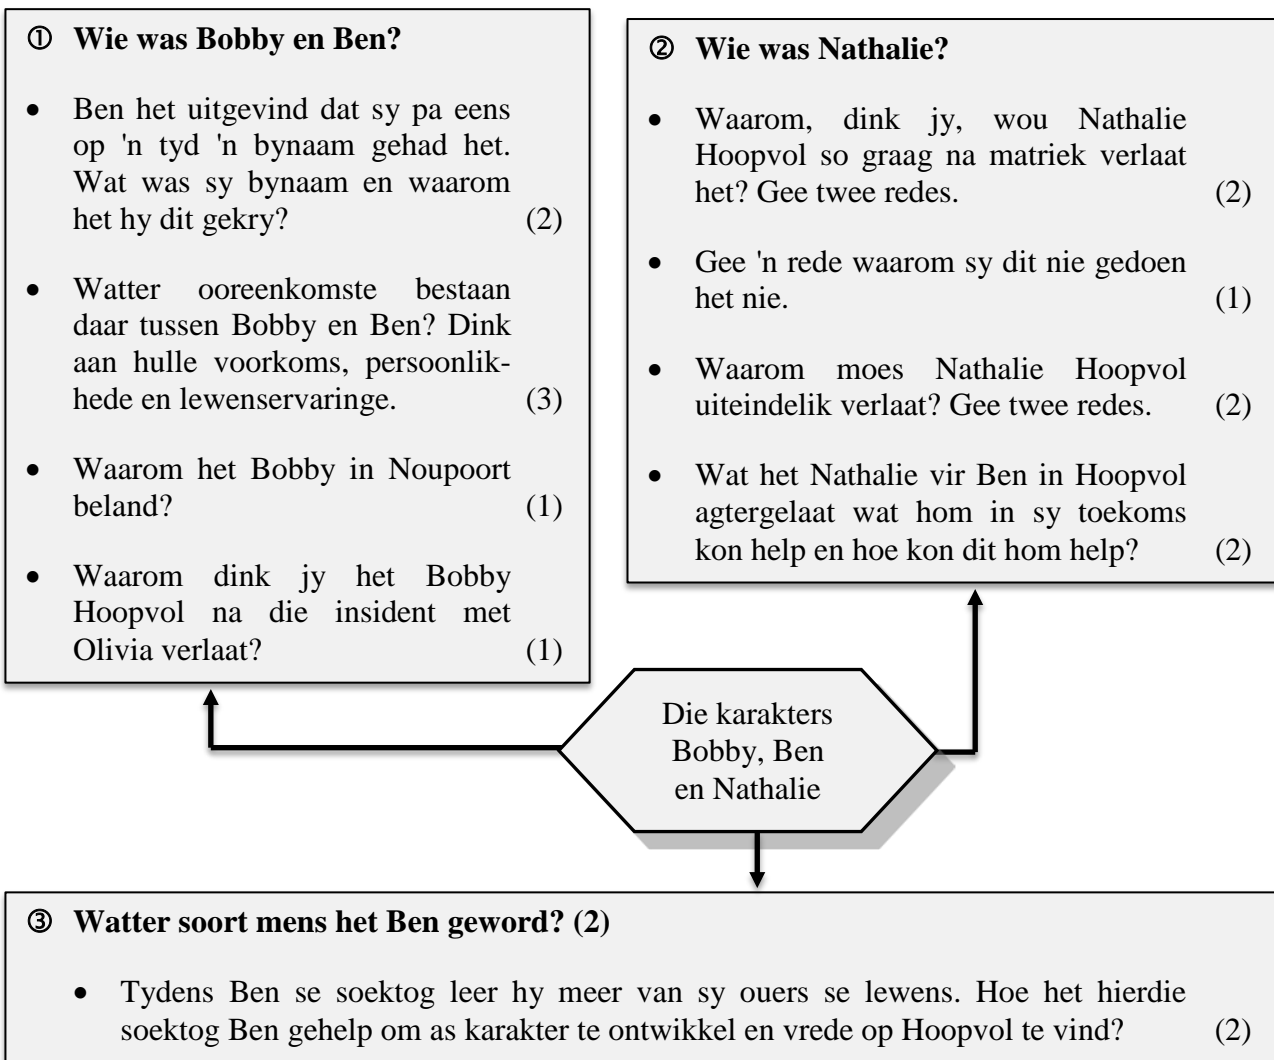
① **Wie was Bobby en Ben?**

- Ben het uitgevind dat sy pa eens op 'n tyd 'n bynaam gehad het. Wat was sy bynaam en waarom het hy dit gekry? (2)
- Watter ooreenkomste bestaan daar tussen Bobby en Ben? Dink aan hulle voorkoms, persoonlikhede en lewenservaringe. (3)
- Waarom het Bobby in Noupoort beland? (1)
- Waarom dink jy het Bobby Hoopvol na die insident met Olivia verlaat? (1)

② **Wie was Nathalie?**

- Waarom, dink jy, wou Nathalie Hoopvol so graag na matriek verlaat het? Gee twee redes. (2)
- Gee 'n rede waarom sy dit nie gedoen het nie. (1)
- Waarom moes Nathalie Hoopvol uiteindelik verlaat? Gee twee redes. (2)
- Wat het Nathalie vir Ben in Hoopvol agtergelaat wat hom in sy toekoms kon help en hoe kon dit hom help? (2)

Die karakters Bobby, Ben en Nathalie

③ **Watter soort mens het Ben geword? (2)**

- Tydens Ben se soektog leer hy meer van sy ouers se lewens. Hoe het hierdie soektog Ben gehelp om as karakter te ontwikkel en vrede op Hoopvol te vind? (2)